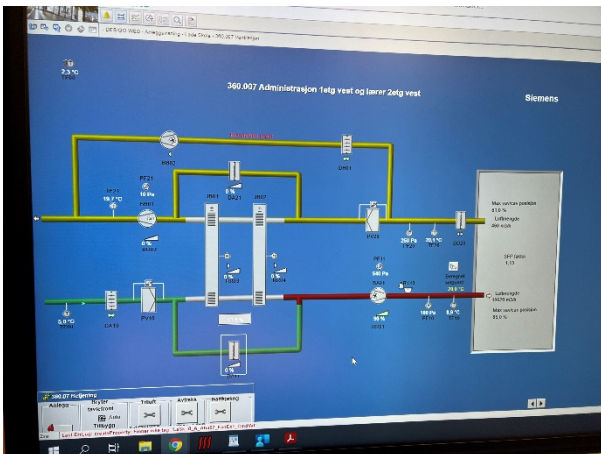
360.007 Administrasjon 1etg vest og lærer 2etg vest

Siemens

2,3 °C

PF21
10 Pa

RF21
19,7 °C

0 %

0 %

PF11
540 Pa

RF11
0 %

200 Pa

20,1 °C

20,8 °C

0,0 °C

0 %

Maks turtall posisjon
61,0 %
Luftmengde
390 m3/h

SFP faktor
1,13

Luftmengde
1027 m3/h
Maks turtall posisjon
61,0 %

360.007 Hovedmeny

Anlegg

Bryter
driftsvalg

Auto

Tilbygg

Tilluft

Avtrekk

Rotor

Kjøling